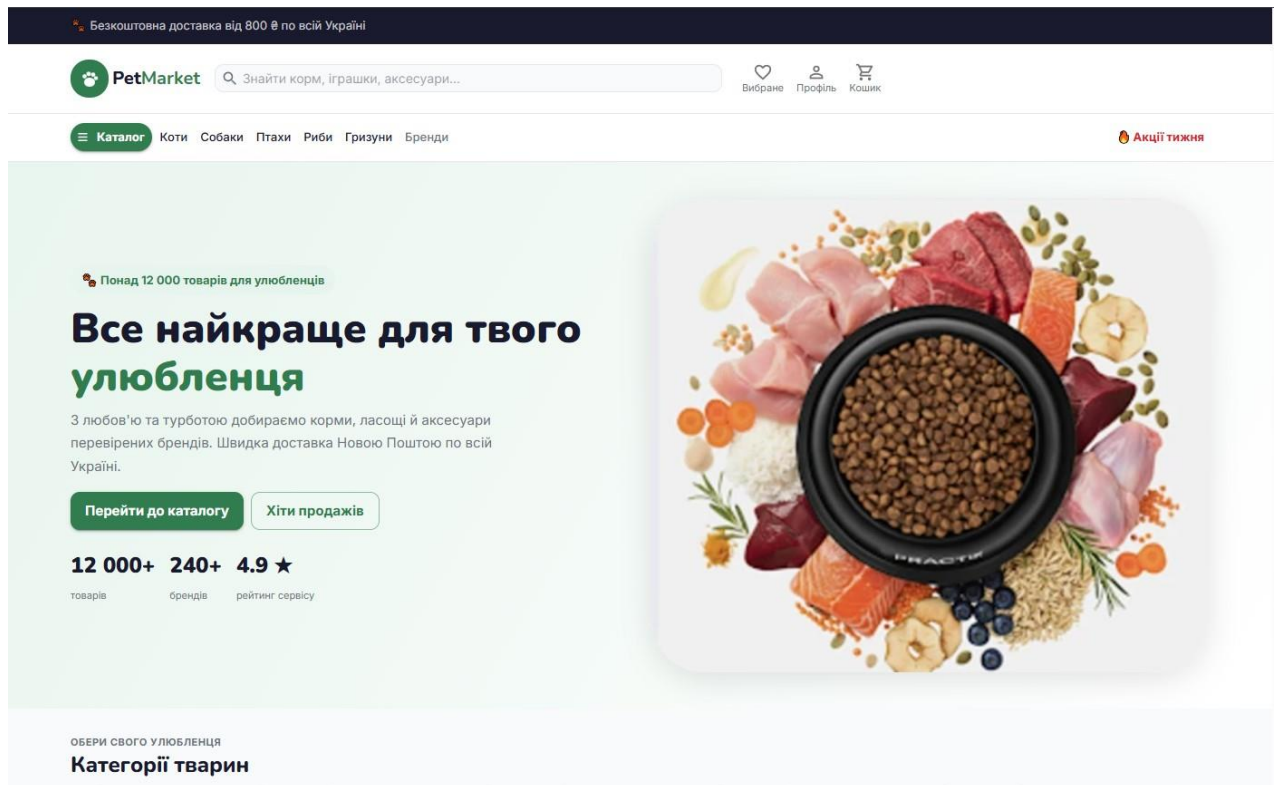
Безкоштовна доставка від 800 ₴ по всій Україні

PetMarket
Знайти корм, іграшки, аксесуари...
Вибране Профіль Кошик

≡ Каталог Коти Собаки Птахи Риби Гризуни Бренди
Акції тижня

Понад 12 000 товарів для улюбленців

Все найкраще для твого улюбленця

З любов'ю та турботою добираємо корми, ласощі й аксесуари перевірених брендів. Швидка доставка Новою Поштою по всій Україні.

Перейти до каталогу
Хіти продажів

12 000+ товарів
240+ брендів
4.9 ★ рейтинг сервісу

PRACTIC

ОБЕРИ СВОГО УЛЮБЛЕНЦЯ
Категорії тварин